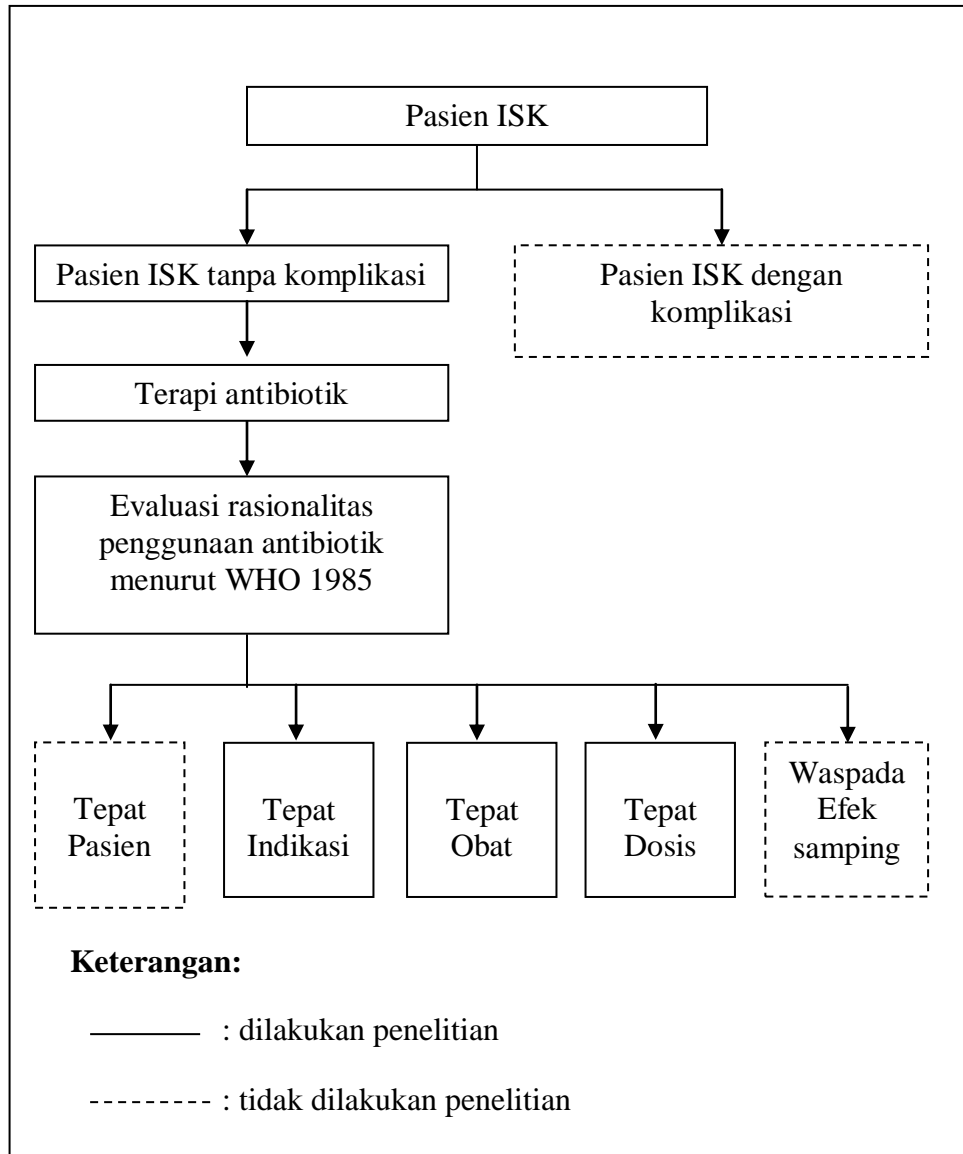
Pasien ISK

Pasien ISK tanpa komplikasi

Pasien ISK dengan komplikasi

Terapi antibiotik

Evaluasi rasionalitas penggunaan antibiotik menurut WHO 1985

Tepat Pasien

Tepat Indikasi

Tepat Obat

Tepat Dosis

Waspada Efek samping

**Keterangan:**

——— : dilakukan penelitian

- - - - - - - - : tidak dilakukan penelitian